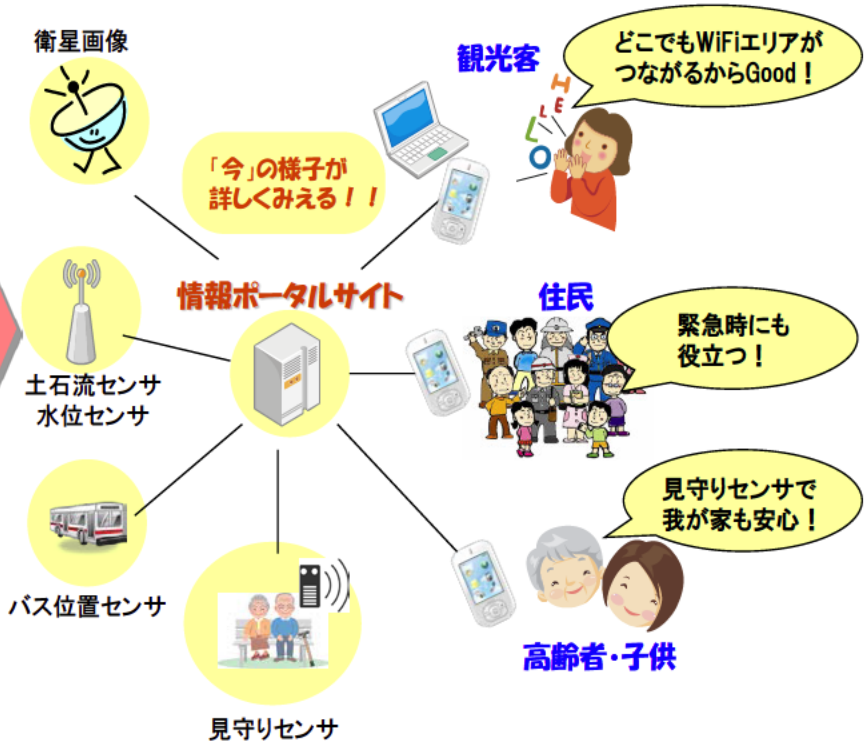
衛星画像

観光客

どこでもWiFiエリアがつながるからGood！

HELLO

「今」の様子が詳しくみえる！！

情報ポータルサイト

土石流センサ
水位センサ

住民

緊急時にも役立つ！

見守りセンサで我が家も安心！

バス位置センサ

高齢者・子供

見守りセンサ